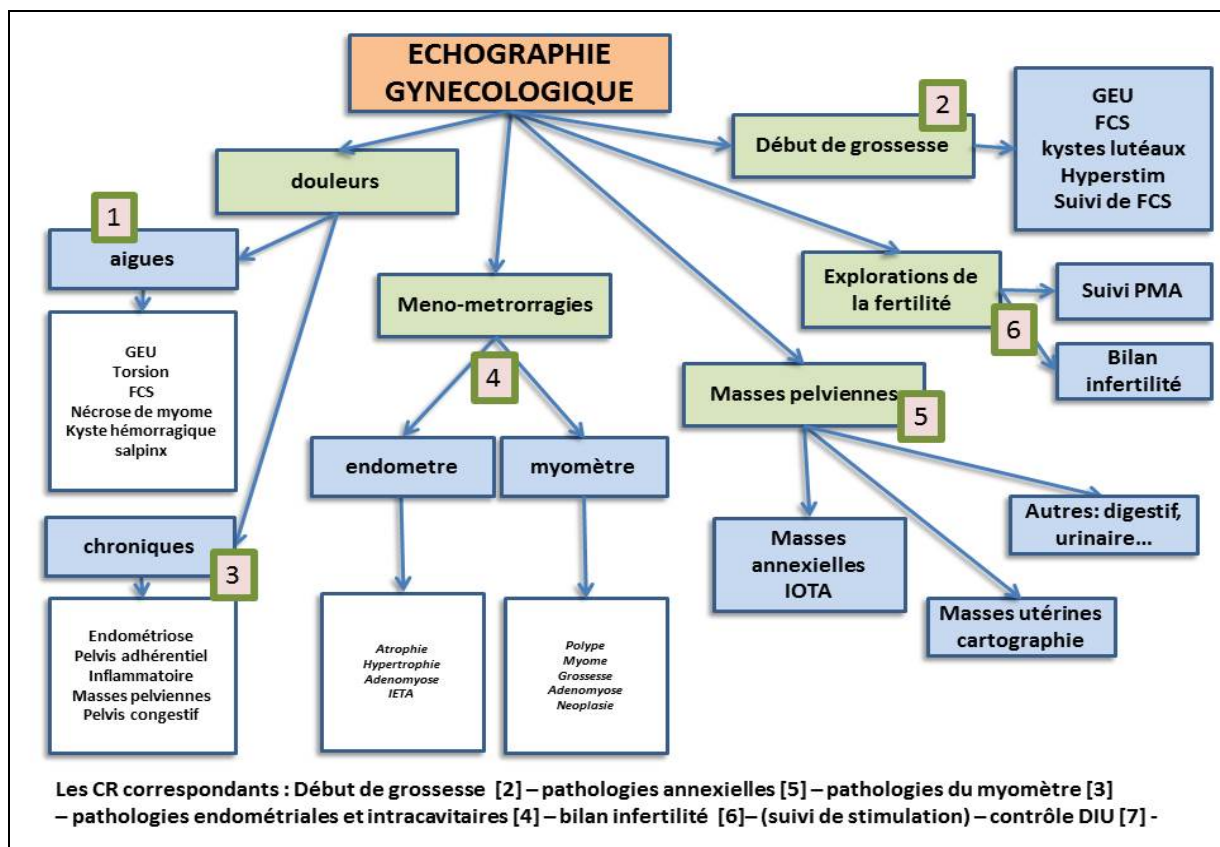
ECHOGRAPHIE GYNECOLOGIQUE

douleurs

1

aigues

GEU
Torsion
FCS
Nécrose de myome
Kyste hémorragique
salpinx

chroniques

3

Endométriose
Pelvis adhérentiel
Inflammatoire
Masses pelviennes
Pelvis congestif

Meno-metrorragies

4

endometre

myomètre

Atrophie
Hypertrophie
Adenomyose
IETA

Polype
Myome
Grossesse
Adenomyose
Neoplasie

2

Début de grossesse

GEU
FCS
kystes lutéaux
Hyperstim
Suivi de FCS

Explorations de la fertilité

6

Suivi PMA

Bilan infertilité

Masses pelviennes

5

Masses annexielles
IOTA

Masses utérines
cartographie

Autres: digestif, urinaire...

Les CR correspondants : Début de grossesse [2] – pathologies annexielles [5] – pathologies du myomètre [3] – pathologies endométriales et intracavitaires [4] – bilan infertilité [6]– (suivi de stimulation) – contrôle DIU [7] -